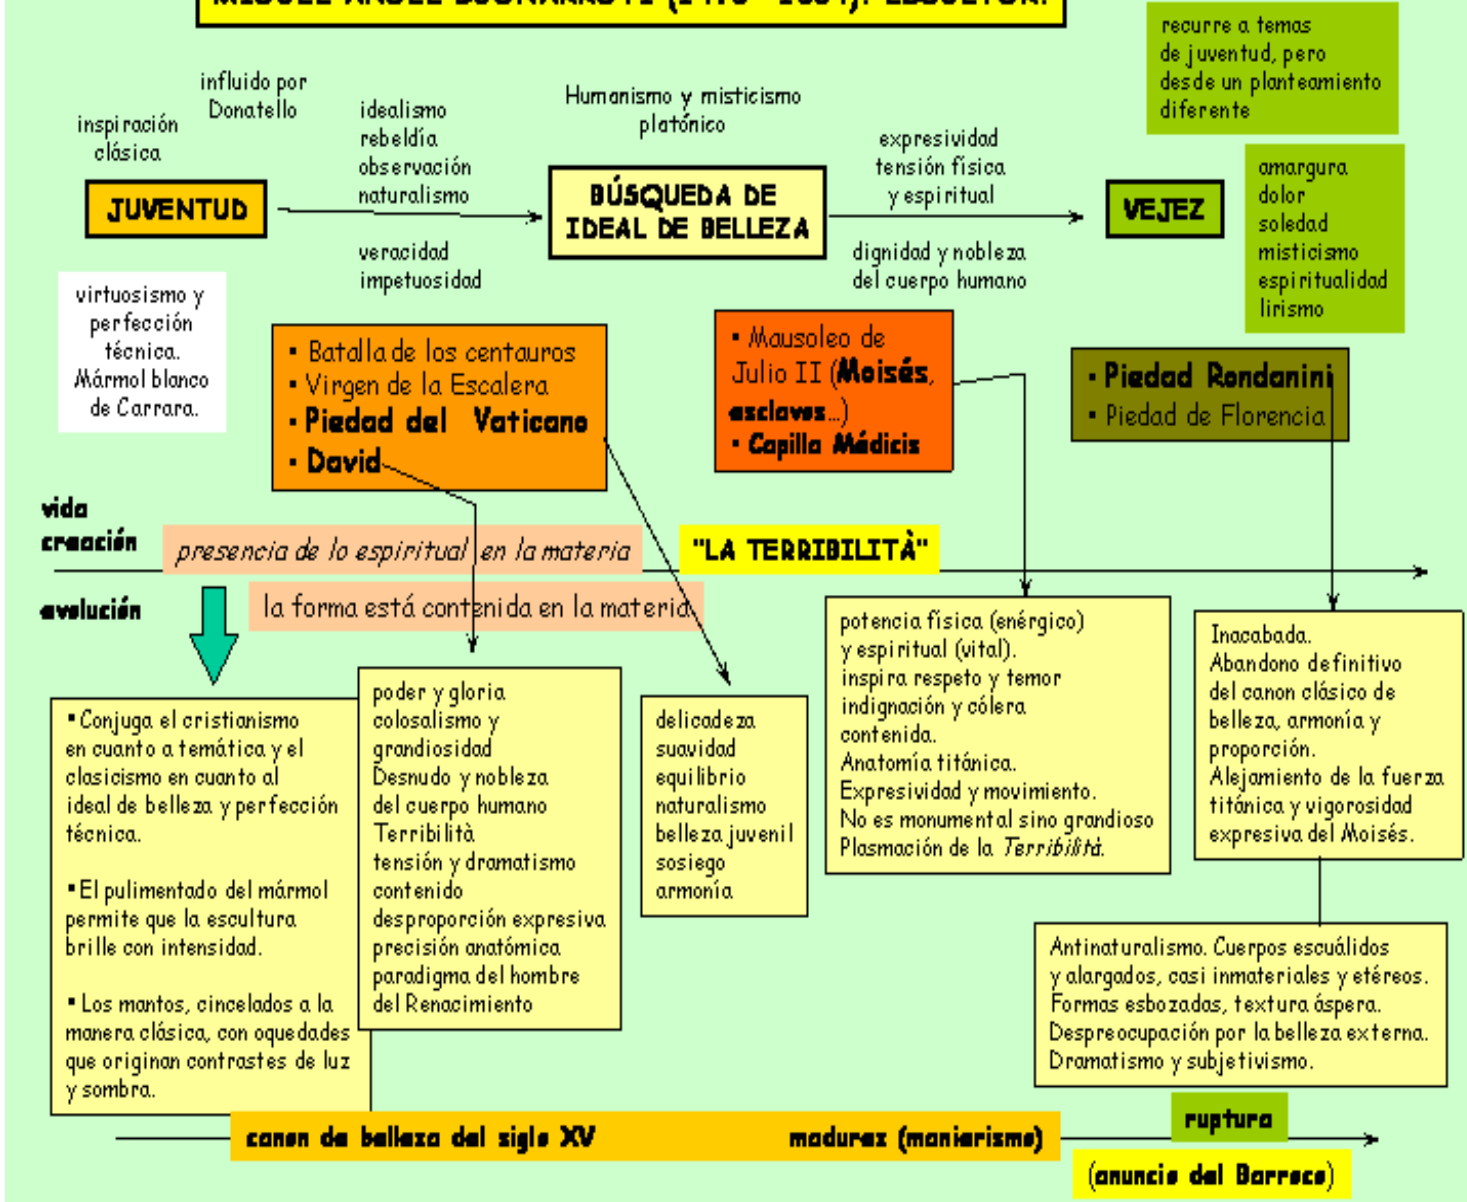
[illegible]

recurre a temas de juventud, pero desde un planteamiento diferente

inspiración clásica

influido por Donatello

idealismo
rebeldía
observación
naturalismo

Humanismo y misticismo platónico

expresividad
tensión física
y espiritual

JUVENTUD

BÚSQUEDA DE IDEAL DE BELLEZA

VEJEZ

amargura
dolor
soledad
misticismo
espiritualidad
lirismo

veracidad
impetuosidad

dignidad y nobleza del cuerpo humano

virtuosismo y perfección técnica.
Mármol blanco de Carrara.

• Batalla de los centauros
• Virgen de la Escalera
• Piedad del Vaticano
• David

• Mausoleo de Julio II (Moisés, esclavos...)
• Capilla Médicis

• Piedad Rondanini
• Piedad de Florencia

vida
creación
evolución

presencia de lo espiritual en la materia

"LA TERRIBILITÀ"

la forma está contenida en la materia

• Conjuga el cristianismo en cuanto a temática y el clasicismo en cuanto al ideal de belleza y perfección técnica.

• El pulimentado del mármol permite que la escultura brille con intensidad.

• Los mantos, cincelados a la manera clásica, con oquedades que originan contrastes de luz y sombra.

poder y gloria
colosalismo y grandiosidad
Desnudo y nobleza del cuerpo humano
Terribilità
tensión y dramatismo contenido
desproporción expresiva
precisión anatómica
paradigma del hombre del Renacimiento

delicadeza
suavidad
equilibrio
naturalismo
belleza juvenil
sosiego
armonía

potencia física (enérgico) y espiritual (vital).
inspira respeto y temor
indignación y cólera contenida.
Anatomía titánica.
Expresividad y movimiento.
No es monumental sino grandioso
Plasmación de la Terribilità.

Inacabada.
Abandono definitivo del canon clásico de belleza, armonía y proporción.
Alejamiento de la fuerza titánica y vigorosidad expresiva del Moisés.

Antinaturalismo. Cuerpos escuálidos y alargados, casi inmateriales y etéreos.
Formas esbozadas, textura áspera.
Despreocupación por la belleza externa.
Dramatismo y subjetivismo.

canon de belleza del siglo XV

madurez (manierismo)

ruptura

(anuncio del Barroco)